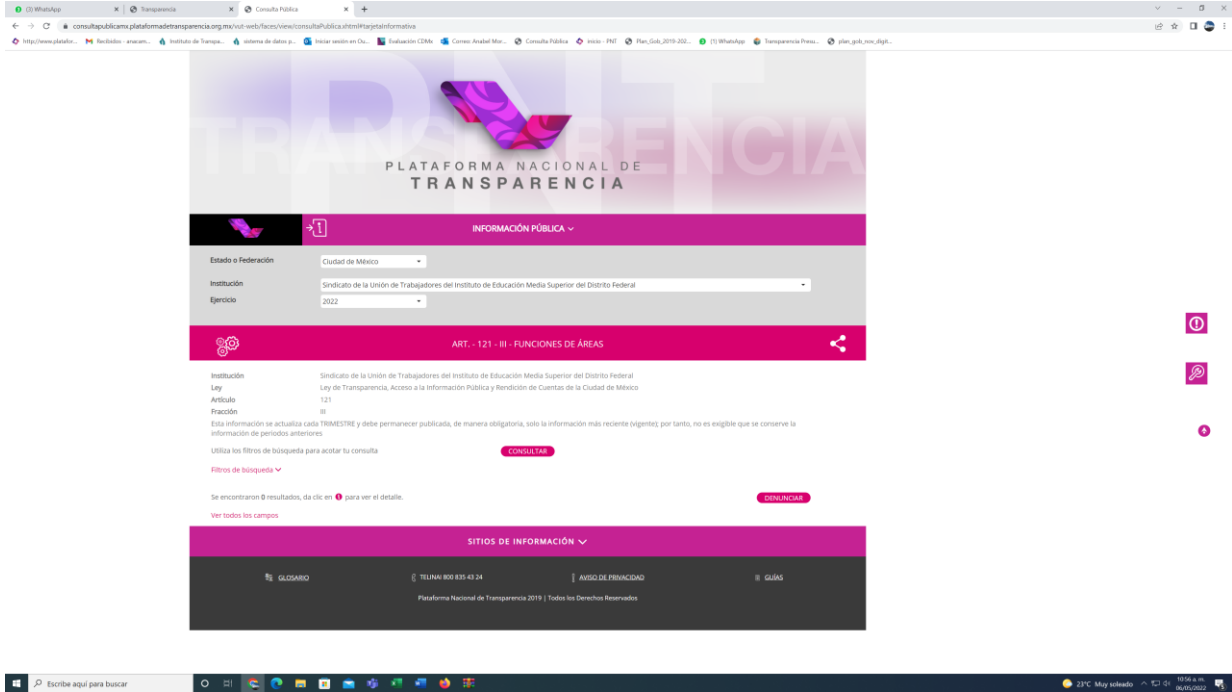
(3) WhatsApp | Transparencia | Consulta Pública

consultapublicamx.plataformadetransparencia.org.mx/vut-web/faces/view/consultaPublica.xhtml#tarjetaInformativa

http://www.plataf... | Recibidos - anacam... | Instituto de Transpa... | sistema de datos p... | Iniciar sesión en Ou... | Evaluación CDMx | Correo: Anabel Mor... | Consulta Pública | inicio - PNT | Plan_Gob_2019-202... | (1) WhatsApp | Transparencia Presu... | plan_gob_nov_digit...

PNT TRANSPARENCIA

PLATAFORMA NACIONAL DE TRANSPARENCIA

INFORMACIÓN PÚBLICA

Estado o Federación: Ciudad de México

Institución: Sindicato de la Unión de Trabajadores del Instituto de Educación Media Superior del Distrito Federal

Ejercicio: 2022

ART. - 121 - III - FUNCIONES DE ÁREAS

Institución: Sindicato de la Unión de Trabajadores del Instituto de Educación Media Superior del Distrito Federal

Ley: Ley de Transparencia, Acceso a la Información Pública y Rendición de Cuentas de la Ciudad de México

Artículo: 121

Fracción: III

Esta información se actualiza cada TRIMESTRE y debe permanecer publicada, de manera obligatoria, solo la información más reciente (vigente); por tanto, no es exigible que se conserve la información de periodos anteriores

Utiliza los filtros de búsqueda para acotar tu consulta CONSULTAR

Filtros de búsqueda

Se encontraron 0 resultados, da clic en para ver el detalle.

DENUNCIAR

Ver todos los campos

SITIOS DE INFORMACIÓN

GLOSARIO | TELINAI 800 835 43 24 | AVISO DE PRIVACIDAD | GUÍAS

Plataforma Nacional de Transparencia 2019 | Todos los Derechos Reservados

Escribe aquí para buscar

23°C Muy soleado 10:56 a. m. 06/05/2022